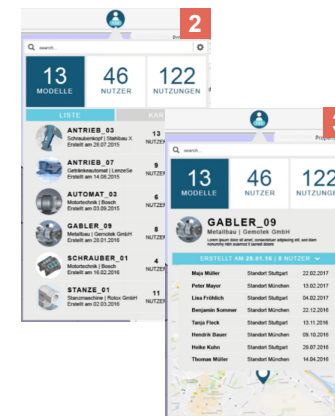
2

search...

13
MODELLE

46
NUTZER

122
NUTZUNGEN

LISTE

KAR

ANTRIEB_03
Schraubenkopf | Stahlbau X
Erstellt am 28.07.2015

11

ANTRIEB_07
Getränkeautomat | LenzeSe
Erstellt am 14.08.2015

9

AUTOMAT_03
Motortechnik | Bosch
Erstellt am 03.09.2015

6

GABLER_09
Metallbau | Gemotek GmbH
Erstellt am 28.01.16

8

SCHRAUBER_01
Motortechnik | Bosch
Erstellt am 10.02.2016

4

STANZE_01
Stanzmaschine | Rotox GmbH
Erstellt am 02.03.2016

11

3

search...

13
MODELLE

46
NUTZER

122

GABLER_09
Metallbau | Gemotek GmbH
Lorem ipsum dolor sit amet, consectetuer adipiscing elit, sed diam nonummy nibh euismod.

ERSTELLT AM 28.01.16 | 8 NUTZER

| | | |
|---|---|---|
| Maja Müller | Standort Stuttgart | 22.02.2017 |
| Peter Mayer | Standort München | 13.02.2017 |
| Lisa Fröhlich | Standort Stuttgart | 04.02.2017 |
| Benjamin Sommer | Standort München | 22.12.2016 |
| Tanja Fleck | Standort Stuttgart | 13.11.2016 |
| Hendrik Bauer | Standort München | 09.10.2016 |
| Heike Kuhn | Standort Stuttgart | 29.07.2016 |
| Thomas Müller | Standort München | 14.04.2016 |